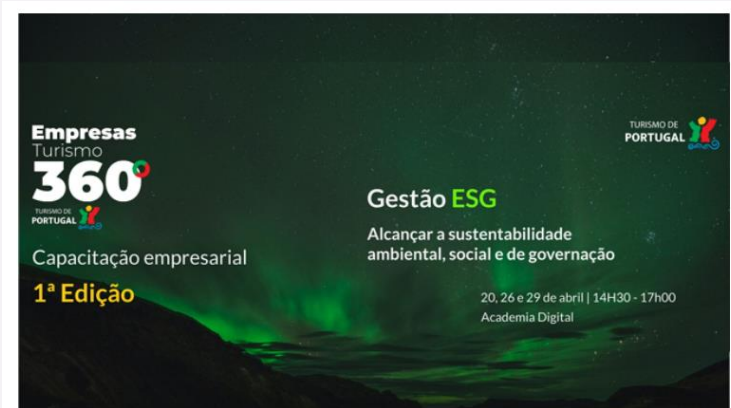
Empresas
Turismo
360°

TURISMO DE
PORTUGAL

Capacitação empresarial
1ª Edição

TURISMO DE
PORTUGAL

Gestão ESG
Alcançar a sustentabilidade ambiental, social e de governação

20, 26 e 29 de abril | 14H30 - 17h00
Academia Digital